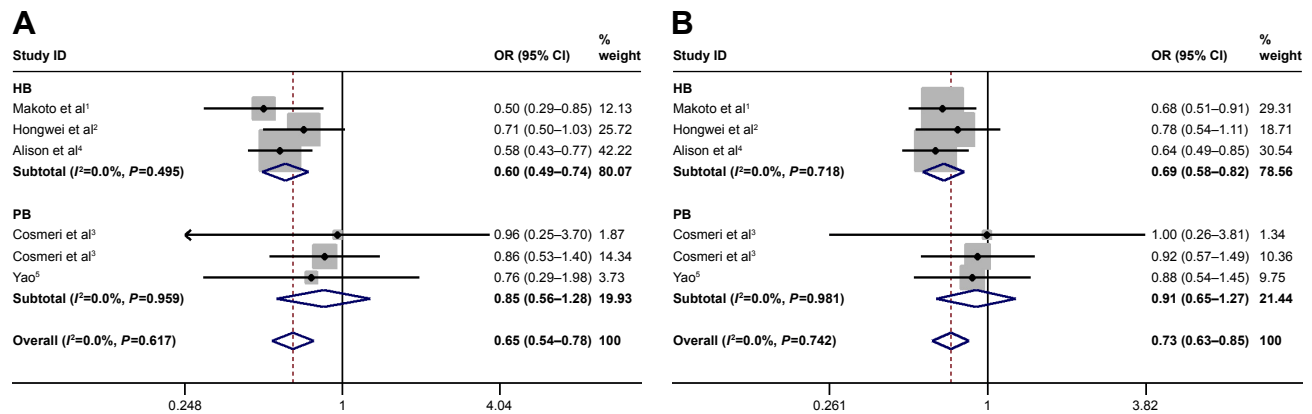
A

| Study ID | OR (95% CI) | % weight |
|---|---|---|
| **HB** | | |
| Makoto et al$^1$ | 0.50 (0.29–0.85) | 12.13 |
| Hongwei et al$^2$ | 0.71 (0.50–1.03) | 25.72 |
| Alison et al$^4$ | 0.58 (0.43–0.77) | 42.22 |
| **Subtotal ($I^2$=0.0%, $P$=0.495)** | **0.60 (0.49–0.74)** | **80.07** |
| **PB** | | |
| Cosmeri et al$^3$ | 0.96 (0.25–3.70) | 1.87 |
| Cosmeri et al$^3$ | 0.86 (0.53–1.40) | 14.34 |
| Yao$^5$ | 0.76 (0.29–1.98) | 3.73 |
| **Subtotal ($I^2$=0.0%, $P$=0.959)** | **0.85 (0.56–1.28)** | **19.93** |
| **Overall ($I^2$=0.0%, $P$=0.617)** | **0.65 (0.54–0.78)** | **100** |

0.248 1 4.04

B

| Study ID | OR (95% CI) | % weight |
|---|---|---|
| **HB** | | |
| Makoto et al$^1$ | 0.68 (0.51–0.91) | 29.31 |
| Hongwei et al$^2$ | 0.78 (0.54–1.11) | 18.71 |
| Alison et al$^4$ | 0.64 (0.49–0.85) | 30.54 |
| **Subtotal ($I^2$=0.0%, $P$=0.718)** | **0.69 (0.58–0.82)** | **78.56** |
| **PB** | | |
| Cosmeri et al$^3$ | 1.00 (0.26–3.81) | 1.34 |
| Cosmeri et al$^3$ | 0.92 (0.57–1.49) | 10.36 |
| Yao$^5$ | 0.88 (0.54–1.45) | 9.75 |
| **Subtotal ($I^2$=0.0%, $P$=0.981)** | **0.91 (0.65–1.27)** | **21.44** |
| **Overall ($I^2$=0.0%, $P$=0.742)** | **0.73 (0.63–0.85)** | **100** |

0.261 1 3.82